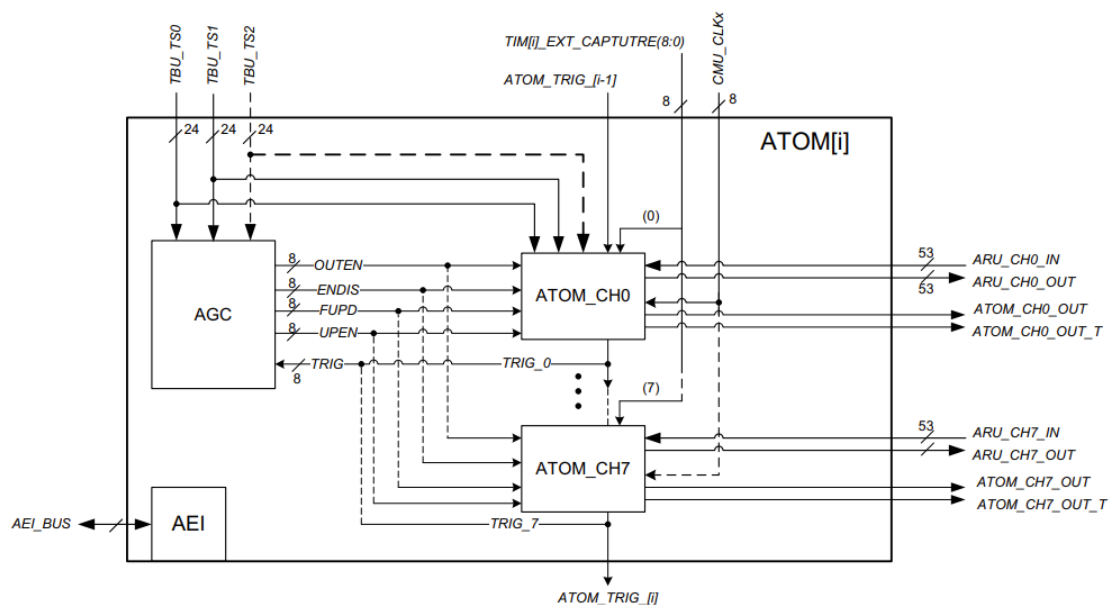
TBU_TS0
TBU_TS1
TBU_TS2
TIM[i]_EXT_CAPTUTRE(8:0)
ATOM_TRIG_[i-1]
CMU_CLKx
8
8
24
24
24
ATOM[i]
(0)
AGC
8 OUTEN
8 ENDIS
8 FUPD
8 UPEN
TRIG
8
ATOM_CH0
TRIG_0
53
ARU_CH0_IN
ARU_CH0_OUT
53
ATOM_CH0_OUT
ATOM_CH0_OUT_T
(7)
ATOM_CH7
53
ARU_CH7_IN
ARU_CH7_OUT
ATOM_CH7_OUT
ATOM_CH7_OUT_T
AEI_BUS
AEI
TRIG_7
ATOM_TRIG_[i]